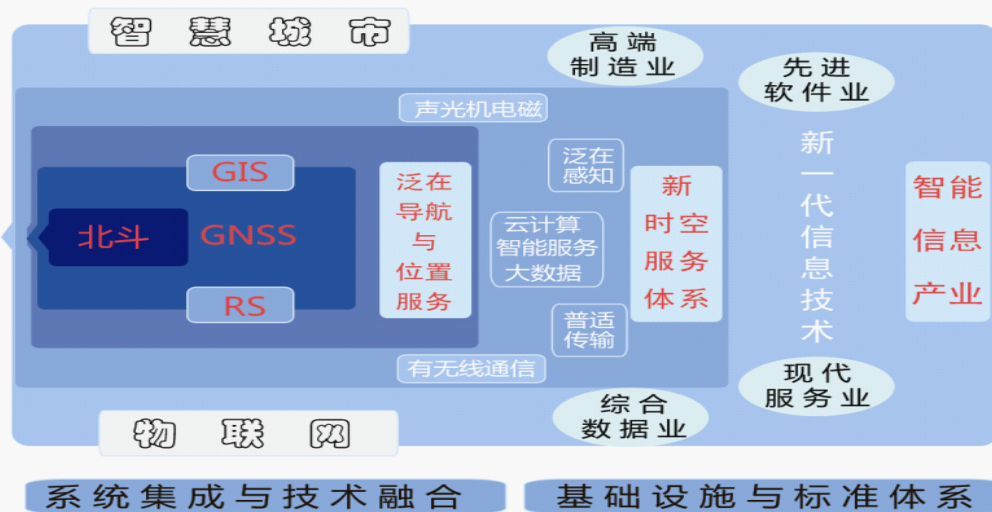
智慧城市

高端制造业

先进软件业

声光机电磁

GIS

北斗

GNSS

RS

泛在导航与位置服务

泛在感知

云计算
智能服务
大数据

普适传输

新时空服务体系

新一代信息技术

智能信息产业

有无线通信

现代服务业

综合数据业

物联网

系统集成与技术融合

基础设施与标准体系